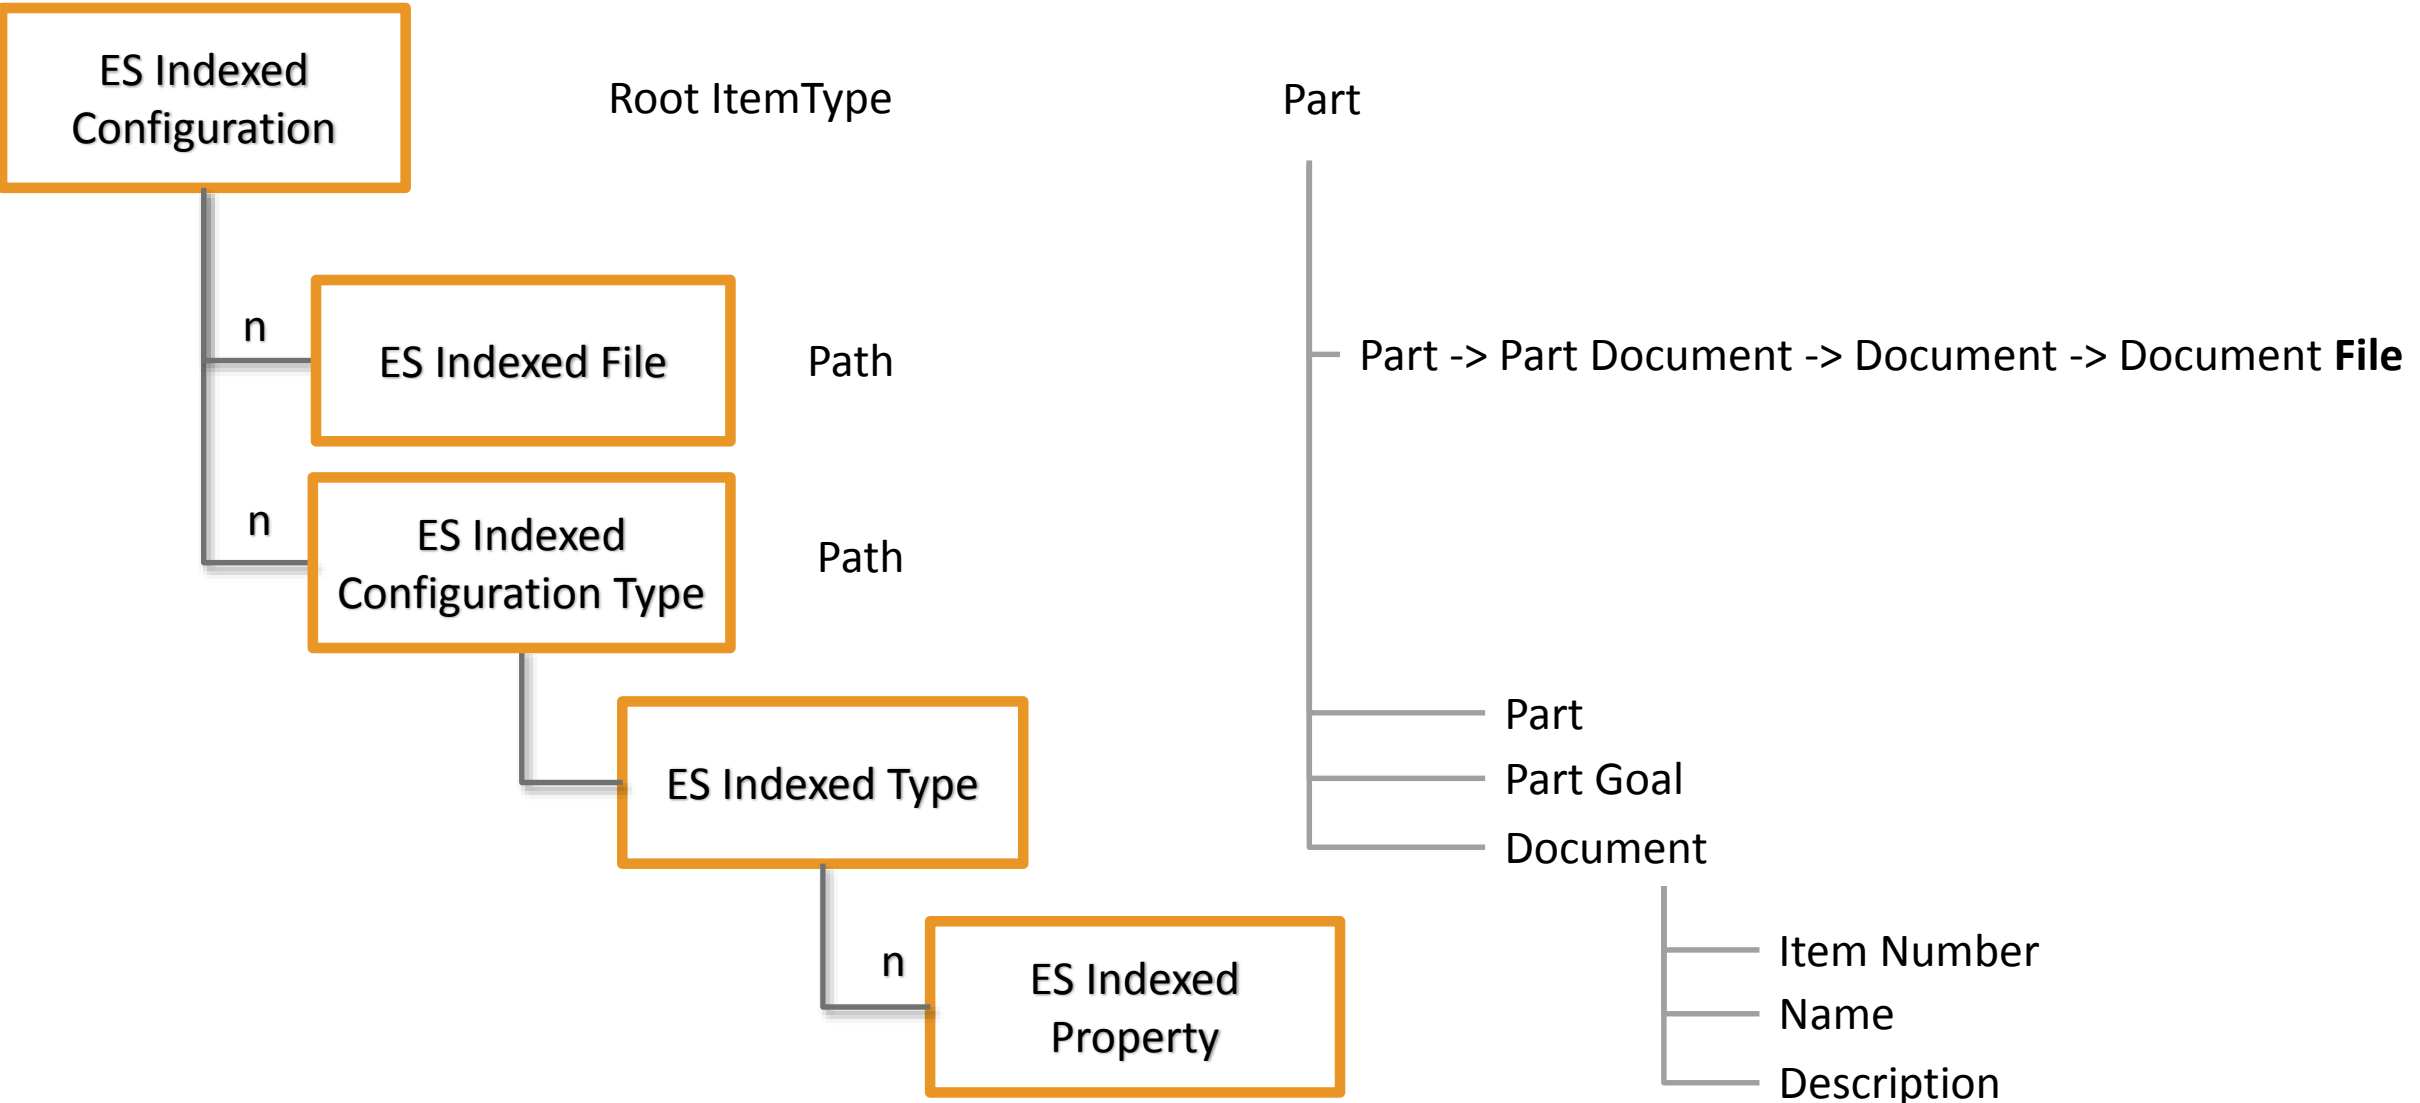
ES Indexed Configuration

Root ItemType

Part

n

ES Indexed File

Path

Part -> Part Document -> Document -> Document **File**

n

ES Indexed Configuration Type

Path

ES Indexed Type

Part

Part Goal

Document

n

ES Indexed Property

Item Number

Name

Description